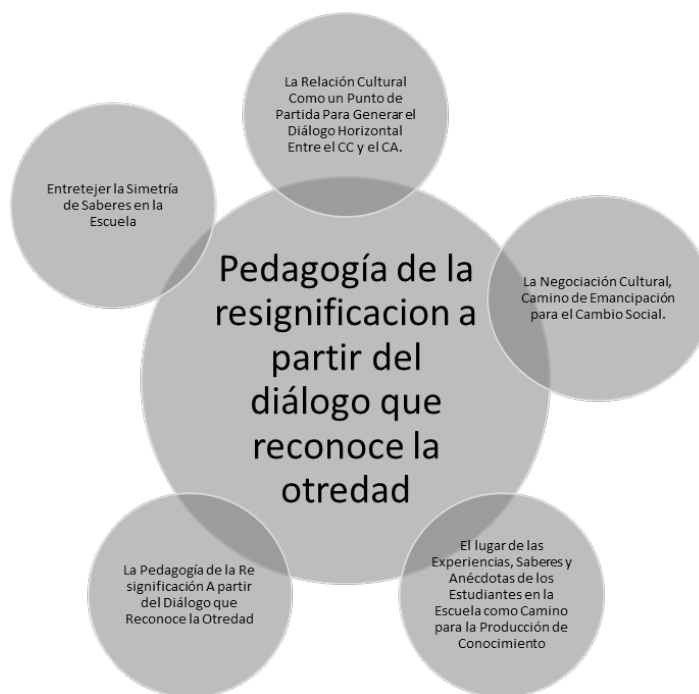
La Relación Cultural Como un Punto de Partida Para Generar el Diálogo Horizontal Entre el CC y el CA.

Entretejer la Simetría de Saberes en la Escuela

Pedagogía de la resignificacion a partir del diálogo que reconoce la otredad

La Negociación Cultural, Camino de Emancipación para el Cambio Social.

La Pedagogía de la Re significación A partir del Diálogo que Reconoce la Otredad

El lugar de las Experiencias, Saberes y Anécdotas de los Estudiantes en la Escuela como Camino para la Producción de Conocimiento